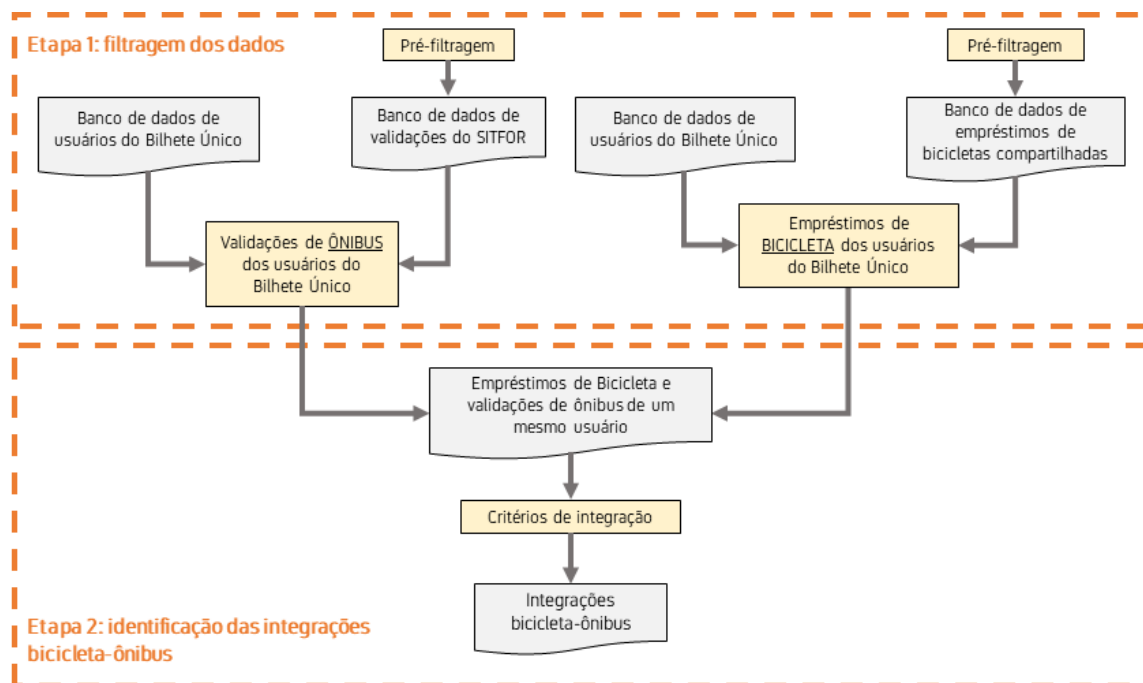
Etapa 1: filtragem dos dados

Pré-filtragem

Pré-filtragem

Banco de dados de usuários do Bilhete Único

Banco de dados de validações do SITFOR

Banco de dados de usuários do Bilhete Único

Banco de dados de empréstimos de bicicletas compartilhadas

Validações de ÔNIBUS dos usuários do Bilhete Único

Empréstimos de BICICLETA dos usuários do Bilhete Único

Empréstimos de Bicicleta e validações de ônibus de um mesmo usuário

Critérios de integração

Integrações bicicleta-ônibus

Etapa 2: identificação das integrações bicicleta-ônibus